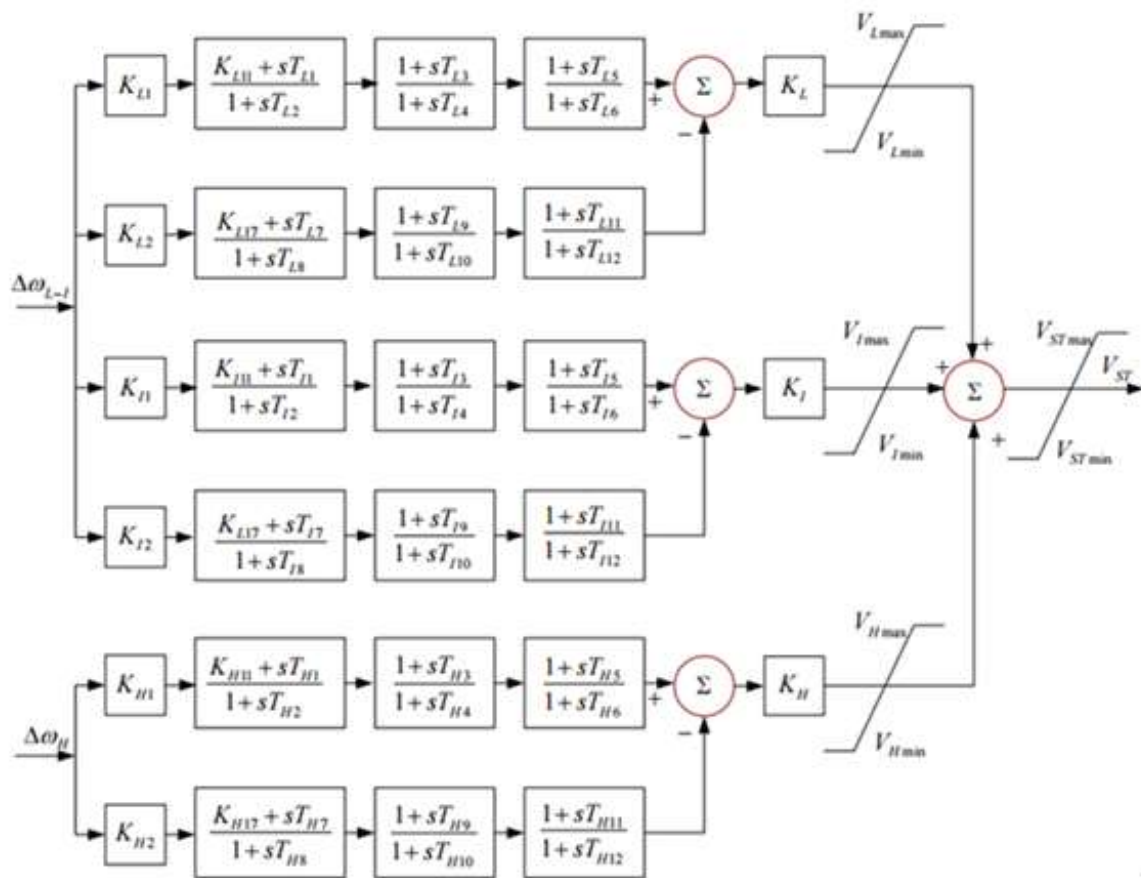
$V_{L\max}$

$K_{L1}$ $\frac{K_{L11}+sT_{L1}}{1+sT_{L2}}$ $\frac{1+sT_{L3}}{1+sT_{L4}}$ $\frac{1+sT_{L5}}{1+sT_{L6}}$ + $\Sigma$ − $K_L$

$V_{L\min}$

$K_{L2}$ $\frac{K_{L17}+sT_{L7}}{1+sT_{L8}}$ $\frac{1+sT_{L9}}{1+sT_{L10}}$ $\frac{1+sT_{L11}}{1+sT_{L12}}$

$\Delta\omega_{L-I}$

$V_{I\max}$ $V_{ST\max}$

$K_{I1}$ $\frac{K_{I11}+sT_{I1}}{1+sT_{I2}}$ $\frac{1+sT_{I3}}{1+sT_{I4}}$ $\frac{1+sT_{I5}}{1+sT_{I6}}$ + $\Sigma$ − $K_I$ + + $\Sigma$ + $V_{ST}$

$V_{I\min}$ $V_{ST\min}$

$K_{I2}$ $\frac{K_{I17}+sT_{I7}}{1+sT_{I8}}$ $\frac{1+sT_{I9}}{1+sT_{I10}}$ $\frac{1+sT_{I11}}{1+sT_{I12}}$

$V_{H\max}$

$K_{H1}$ $\frac{K_{H11}+sT_{H1}}{1+sT_{H2}}$ $\frac{1+sT_{H3}}{1+sT_{H4}}$ $\frac{1+sT_{H5}}{1+sT_{H6}}$ + $\Sigma$ − $K_H$

$\Delta\omega_H$

$V_{H\min}$

$K_{H2}$ $\frac{K_{H17}+sT_{H7}}{1+sT_{H8}}$ $\frac{1+sT_{H9}}{1+sT_{H10}}$ $\frac{1+sT_{H11}}{1+sT_{H12}}$